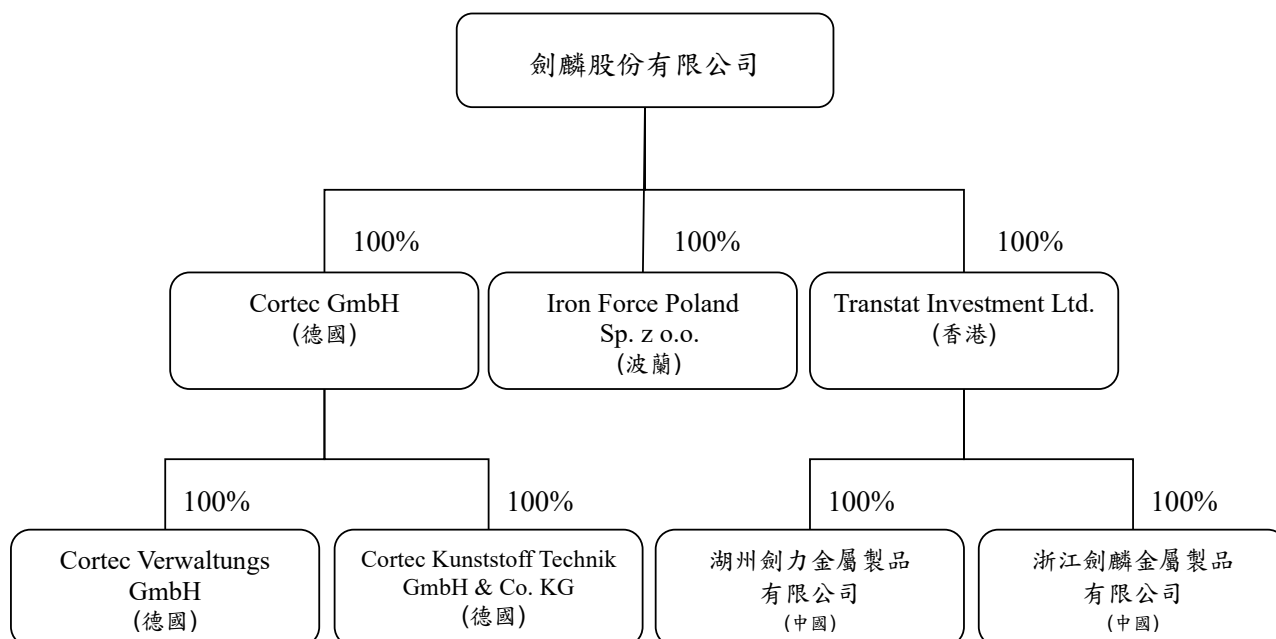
劍麟股份有限公司

100%

100%

100%

Cortec GmbH
(德國)

Iron Force Poland
Sp. z o.o.
(波蘭)

Transtat Investment Ltd.
(香港)

100%

100%

100%

100%

Cortec Verwaltungs
GmbH
(德國)

Cortec Kunststoff Technik
GmbH & Co. KG
(德國)

湖州劍力金屬製品
有限公司
(中國)

浙江劍麟金屬製品
有限公司
(中國)